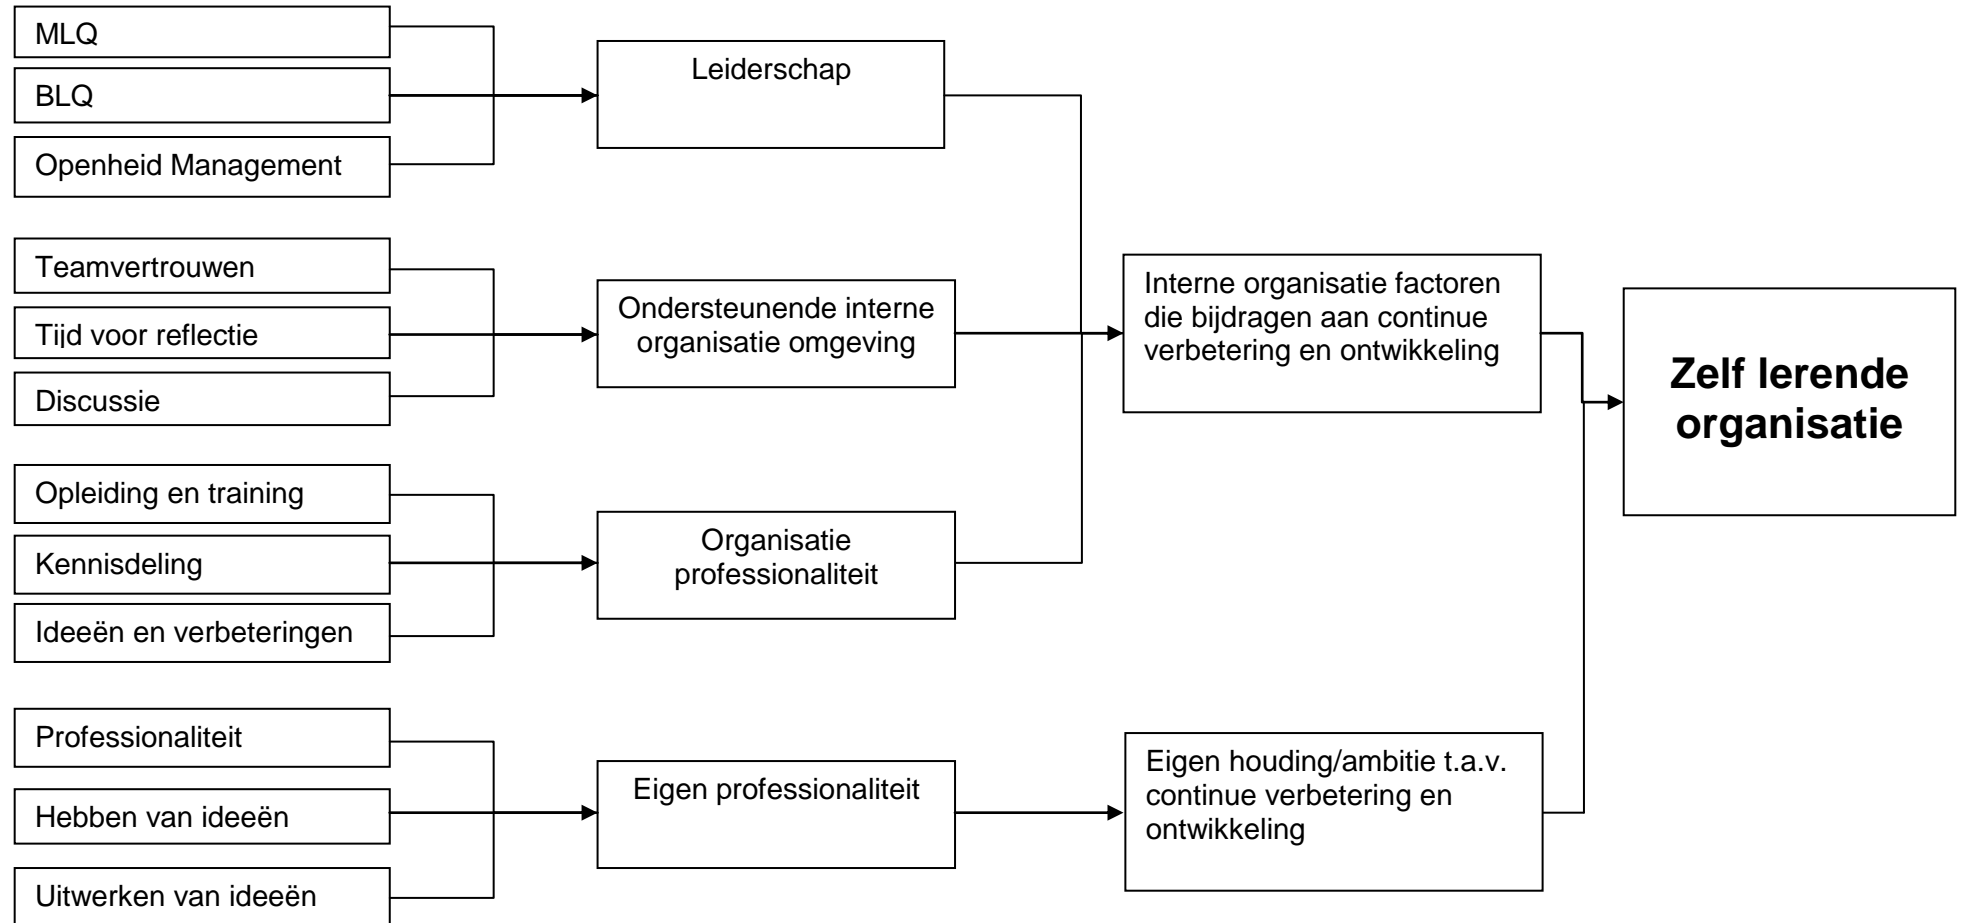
MLQ

BLQ

Openheid Management

Leiderschap

Teamvertrouwen

Tijd voor reflectie

Discussie

Ondersteunende interne organisatie omgeving

Opleiding en training

Kennisdeling

Ideeën en verbeteringen

Organisatie professionaliteit

Interne organisatie factoren die bijdragen aan continue verbetering en ontwikkeling

Professionaliteit

Hebben van ideeën

Uitwerken van ideeën

Eigen professionaliteit

Eigen houding/ambitie t.a.v. continue verbetering en ontwikkeling

Zelf lerende organisatie